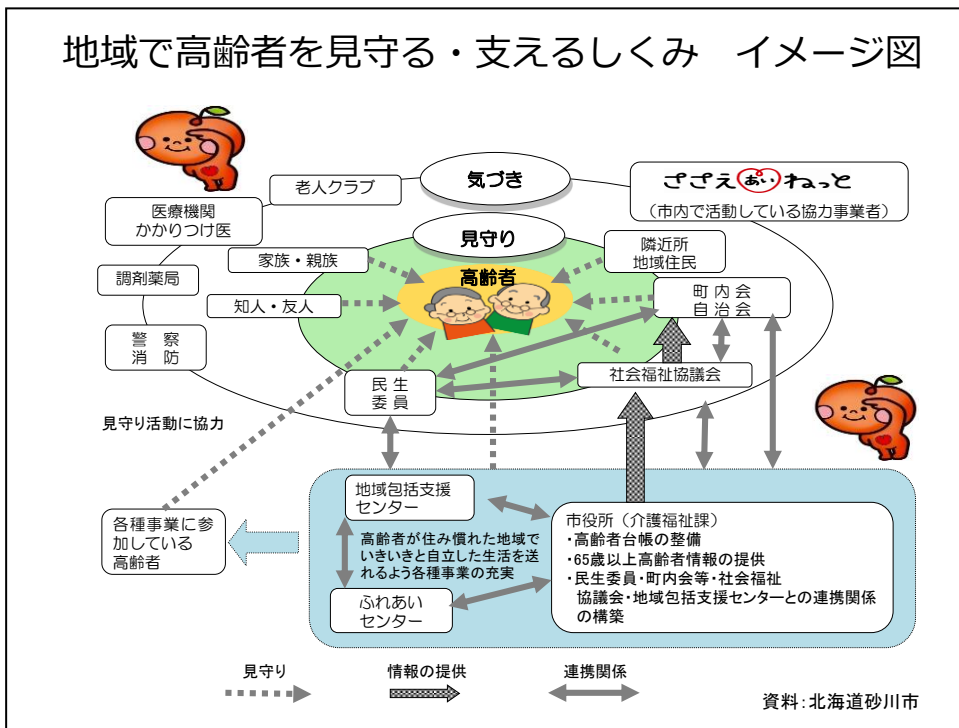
地域で高齢者を見守る・支えるしくみ　イメージ図

気づき

見守り

高齢者

老人クラブ

医療機関
かかりつけ医

調剤薬局

警　察
消　防

家族・親族

知人・友人

ささえあいねっと
（市内で活動している協力事業者）

隣近所
地域住民

町内会
自治会

民生
委員

社会福祉協議会

見守り活動に協力

各種事業に参加している高齢者

地域包括支援センター

高齢者が住み慣れた地域でいきいきと自立した生活を送れるよう各種事業の充実

ふれあいセンター

市役所（介護福祉課）
・高齢者台帳の整備
・65歳以上高齢者情報の提供
・民生委員・町内会等・社会福祉協議会・地域包括支援センターとの連携関係の構築

見守り

情報の提供

連携関係

資料:北海道砂川市